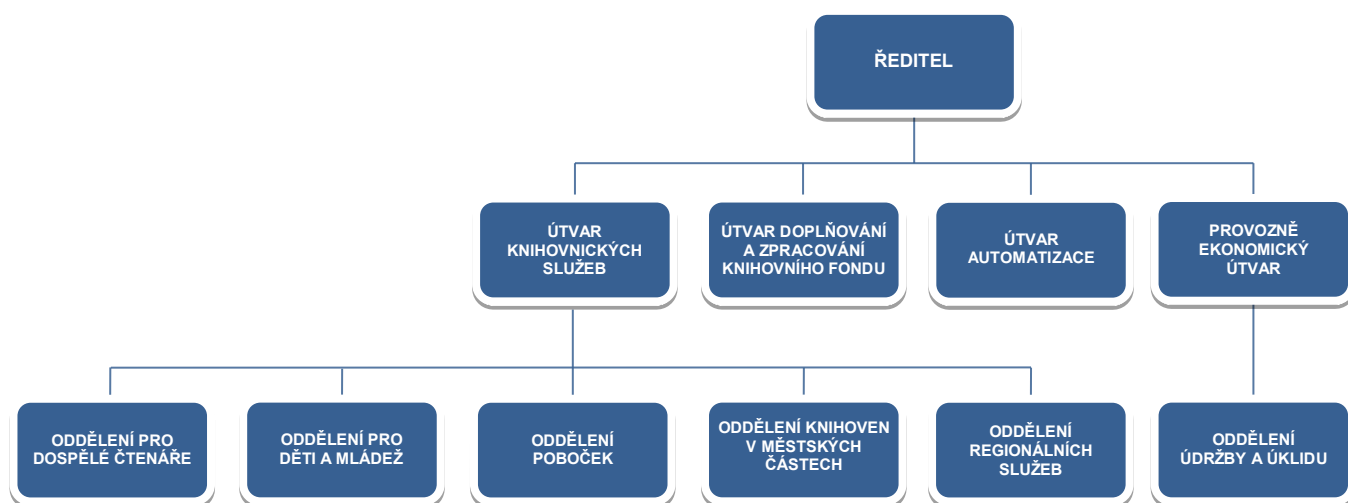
ŘEDITEL

ÚTVAR KNIHOVNICKÝCH SLUŽEB

ÚTVAR DOPLŇOVÁNÍ A ZPRACOVÁNÍ KNIHOVNÍHO FONDU

ÚTVAR AUTOMATIZACE

PROVOZNĚ EKONOMICKÝ ÚTVAR

ODDĚLENÍ PRO DOSPĚLÉ ČTENÁŘE

ODDĚLENÍ PRO DĚTI A MLÁDEŽ

ODDĚLENÍ POBOČEK

ODDĚLENÍ KNIHOVEN V MĚSTSKÝCH ČÁSTECH

ODDĚLENÍ REGIONÁLNÍCH SLUŽEB

ODDĚLENÍ ÚDRŽBY A ÚKLIDU